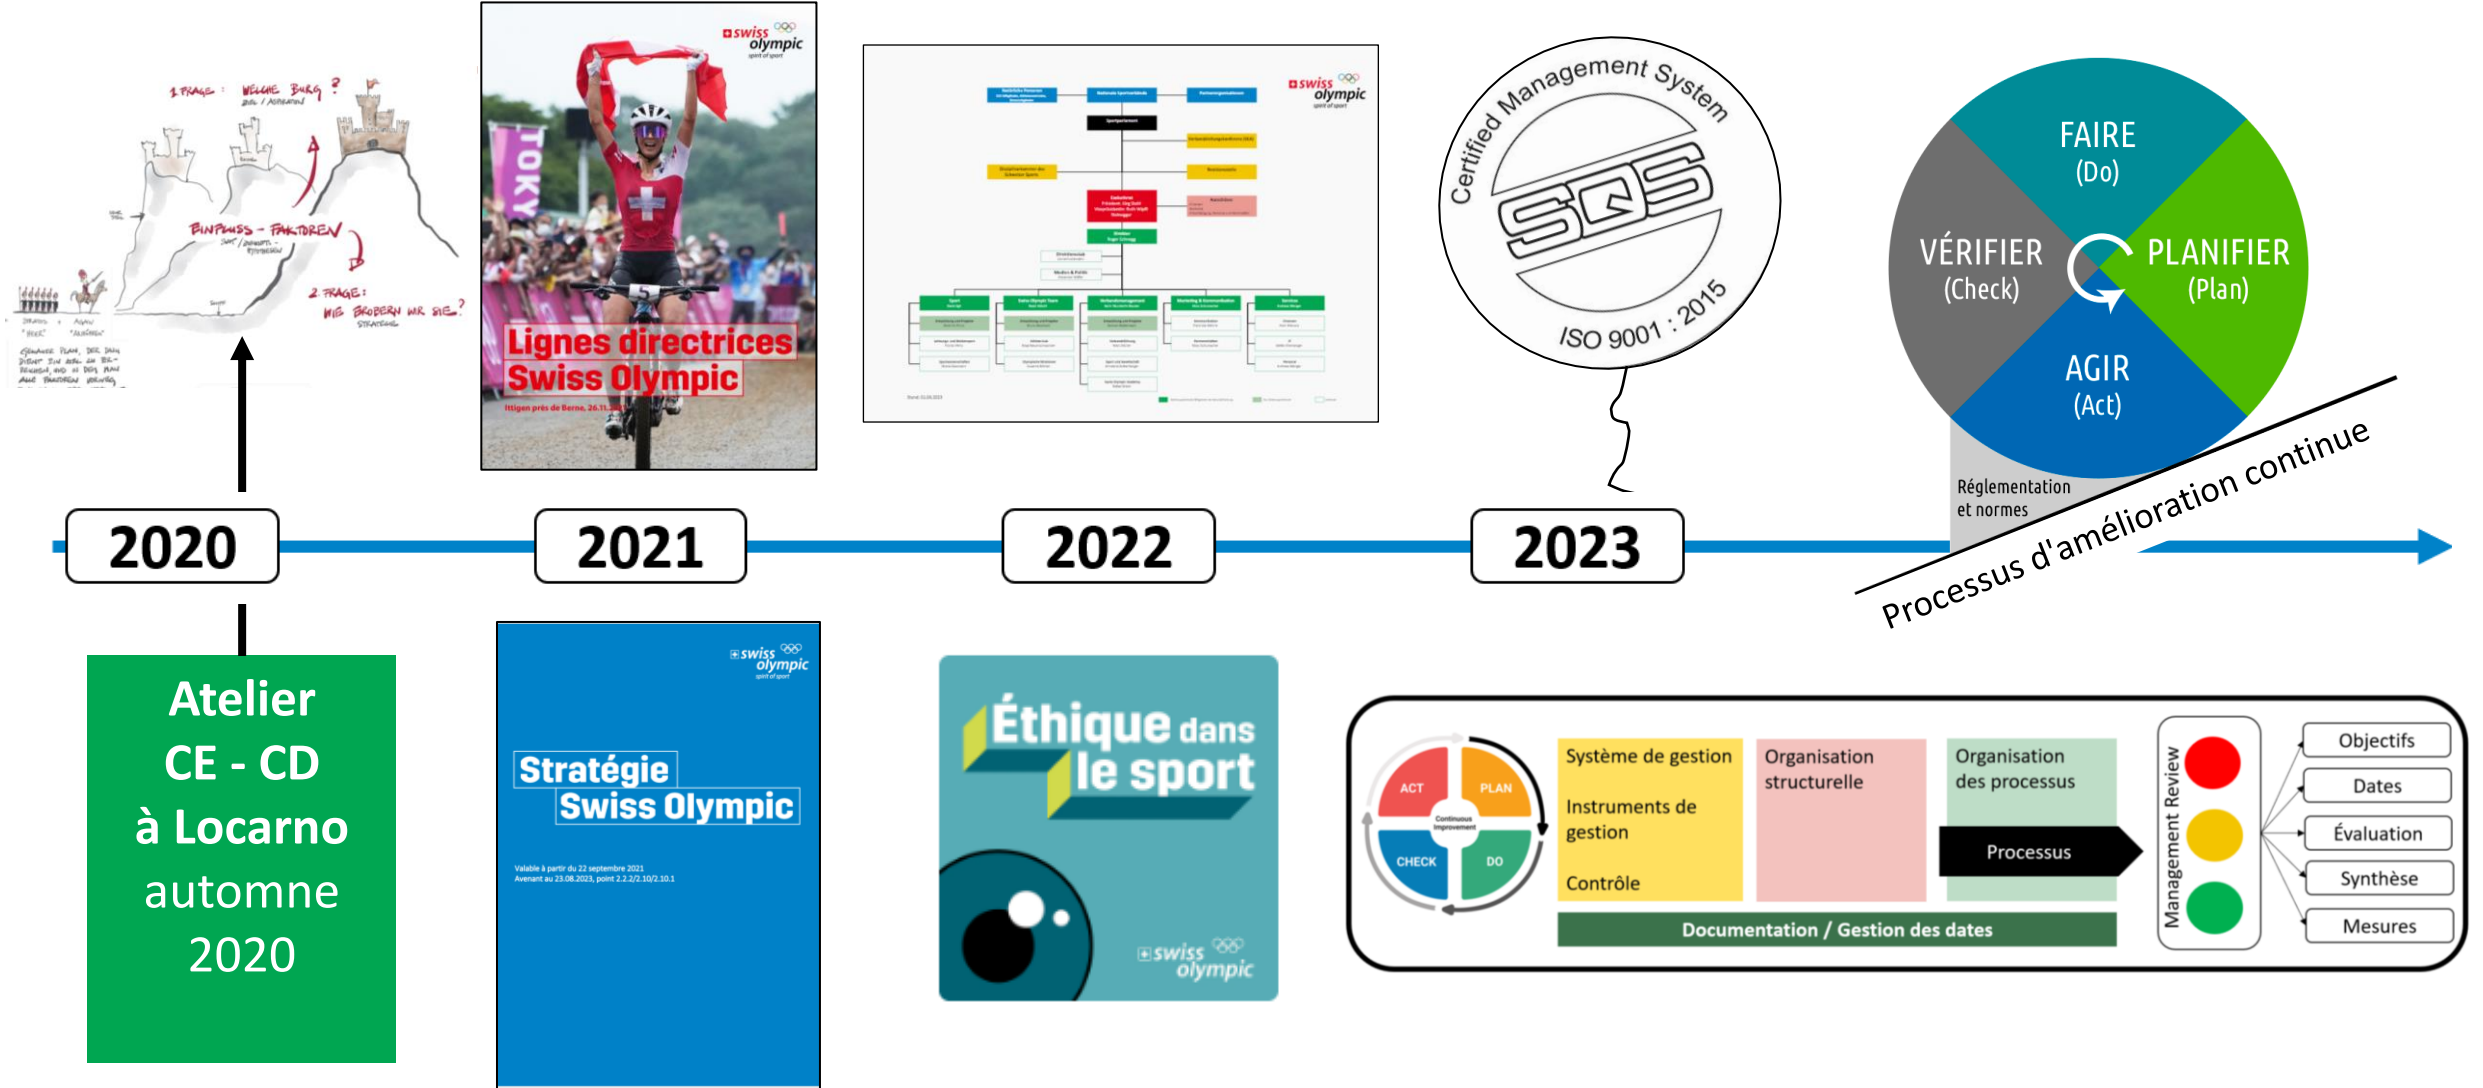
1. FRAGE: WELCHE BURG?

EINFLUSS-FAKTOREN

2. FRAGE: WIE EROBERN WIR SIE?

swiss olympic

TOKYO

Lignes directrices Swiss Olympic

Ittigen près de Berne, 26.11.

swiss olympic

Certified Management System

SQS

ISO 9001 : 2015

FAIRE (Do)

VÉRIFIER (Check)

PLANIFIER (Plan)

AGIR (Act)

Réglementation et normes

Processus d'amélioration continue

2020

2021

2022

2023

Atelier CE - CD à Locarno automne 2020

swiss olympic

Stratégie Swiss Olympic

Valable à partir du 22 septembre 2021
Avenant au 23.08.2023, point 2.2.2/2.10/2.10.1

Éthique dans le sport

swiss olympic

ACT

PLAN

CHECK

DO

Continuous Improvement

Système de gestion

Instruments de gestion

Contrôle

Organisation structurelle

Organisation des processus

Processus

Documentation / Gestion des dates

Management Review

Objectifs

Dates

Évaluation

Synthèse

Mesures